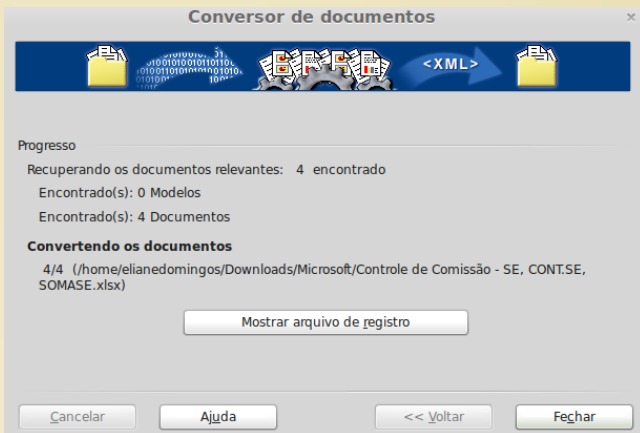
Conversor de documentos

<XML>

Progresso

Recuperando os documentos relevantes: 4 encontrado

Encontrado(s): 0 Modelos

Encontrado(s): 4 Documentos

Convertendo os documentos

4/4 (/home/elianedomingos/Downloads/Microsoft/Controle de Comissão - SE, CONT.SE, SOMASE.xlsx)

Mostrar arquivo de registro

Cancelar

Ajuda

<< Voltar

Fechar